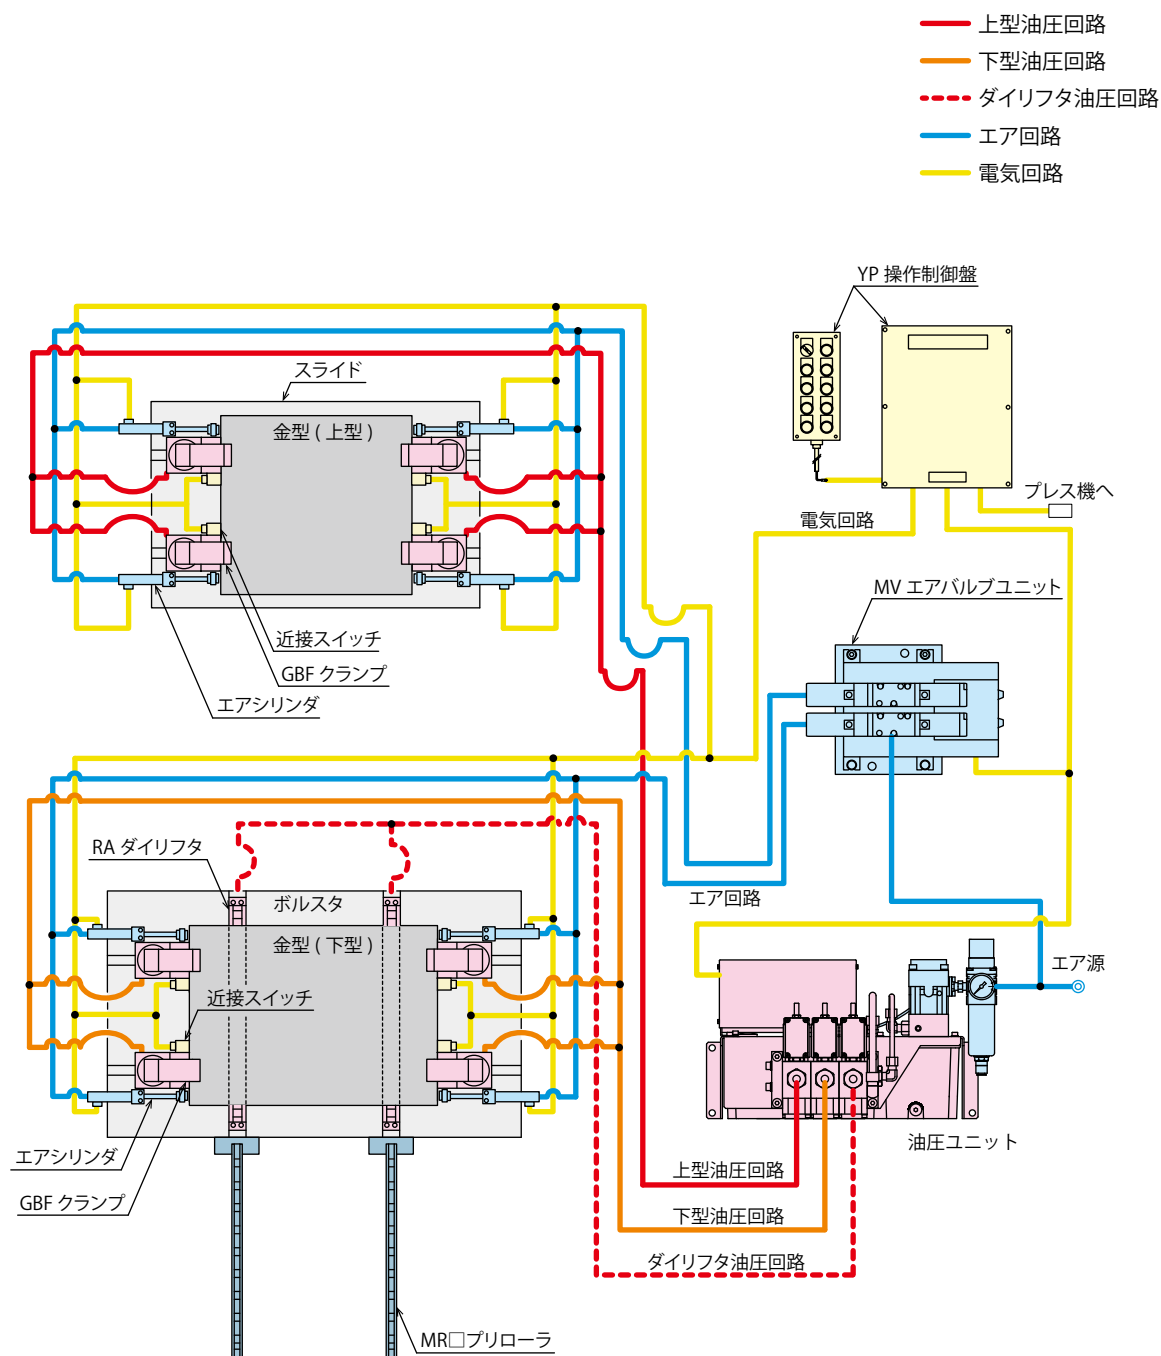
上型油圧回路
下型油圧回路
ダイリフタ油圧回路
エア回路
電気回路

YP 操作制御盤
スライド
金型 ( 上型 )
プレス機へ
電気回路
MV エアバルブユニット
近接スイッチ
GBF クランプ
エアシリンダ
RA ダイリフタ
ボルスタ
金型 ( 下型 )
近接スイッチ
エア回路
エア源
油圧ユニット
エアシリンダ
GBF クランプ
上型油圧回路
下型油圧回路
ダイリフタ油圧回路
MR□プリローラ